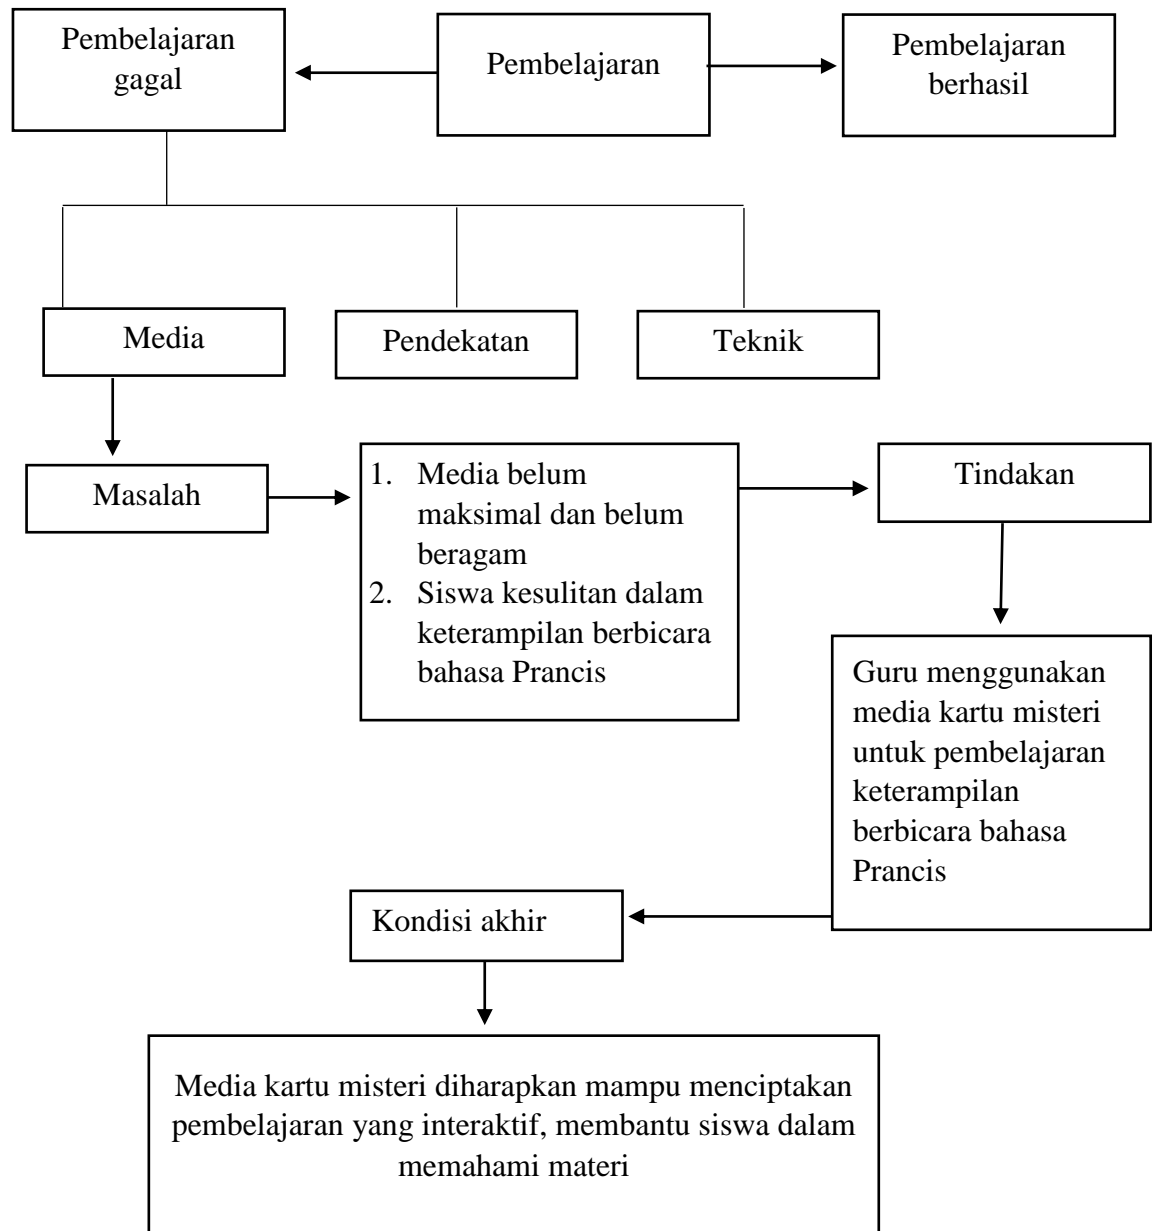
Pembelajaran gagal

Pembelajaran

Pembelajaran berhasil

Media

Pendekatan

Teknik

Masalah

1. Media belum maksimal dan belum beragam
2. Siswa kesulitan dalam keterampilan berbicara bahasa Prancis

Tindakan

Guru menggunakan media kartu misteri untuk pembelajaran keterampilan berbicara bahasa Prancis

Kondisi akhir

Media kartu misteri diharapkan mampu menciptakan pembelajaran yang interaktif, membantu siswa dalam memahami materi